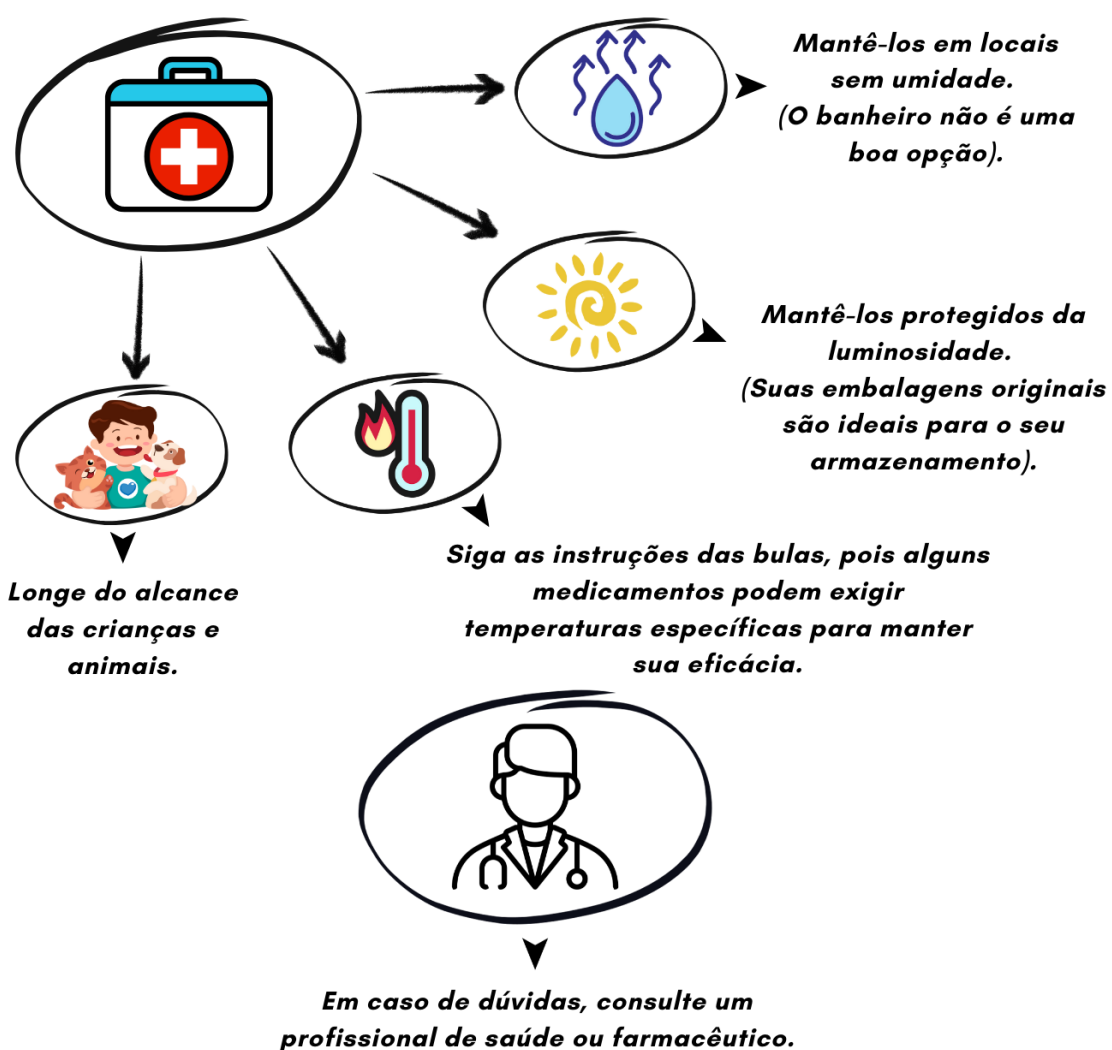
Mantê-los em locais sem umidade. (O banheiro não é uma boa opção).

Mantê-los protegidos da luminosidade. (Suas embalagens originais são ideais para o seu armazenamento).

Longe do alcance das crianças e animais.

Siga as instruções das bulas, pois alguns medicamentos podem exigir temperaturas específicas para manter sua eficácia.

Em caso de dúvidas, consulte um profissional de saúde ou farmacêutico.